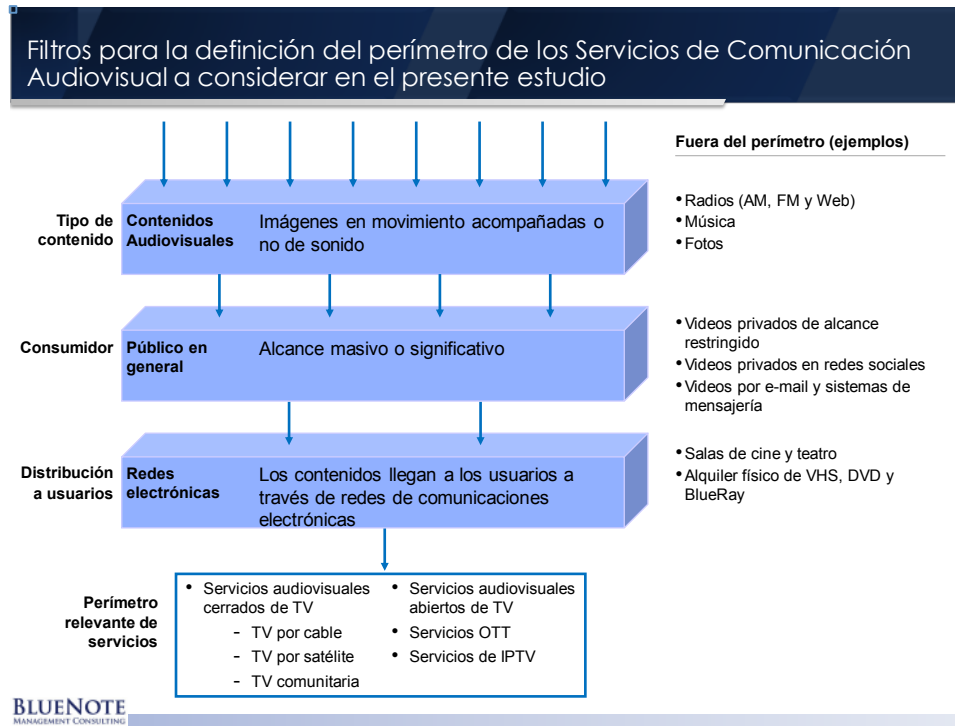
Filtros para la definición del perímetro de los Servicios de Comunicación Audiovisual a considerar en el presente estudio

Fuera del perímetro (ejemplos)

Tipo de contenido

Contenidos Audiovisuales

Imágenes en movimiento acompañadas o no de sonido

• Radios (AM, FM y Web)
• Música
• Fotos

Consumidor

Público en general

Alcance masivo o significativo

• Videos privados de alcance restringido
• Videos privados en redes sociales
• Videos por e-mail y sistemas de mensajería

Distribución a usuarios

Redes electrónicas

Los contenidos llegan a los usuarios a través de redes de comunicaciones electrónicas

• Salas de cine y teatro
• Alquiler físico de VHS, DVD y BlueRay

Perímetro relevante de servicios

• Servicios audiovisuales cerrados de TV
- TV por cable
- TV por satélite
- TV comunitaria

• Servicios audiovisuales abiertos de TV
• Servicios OTT
• Servicios de IPTV

BLUENOTE
MANAGEMENT CONSULTING